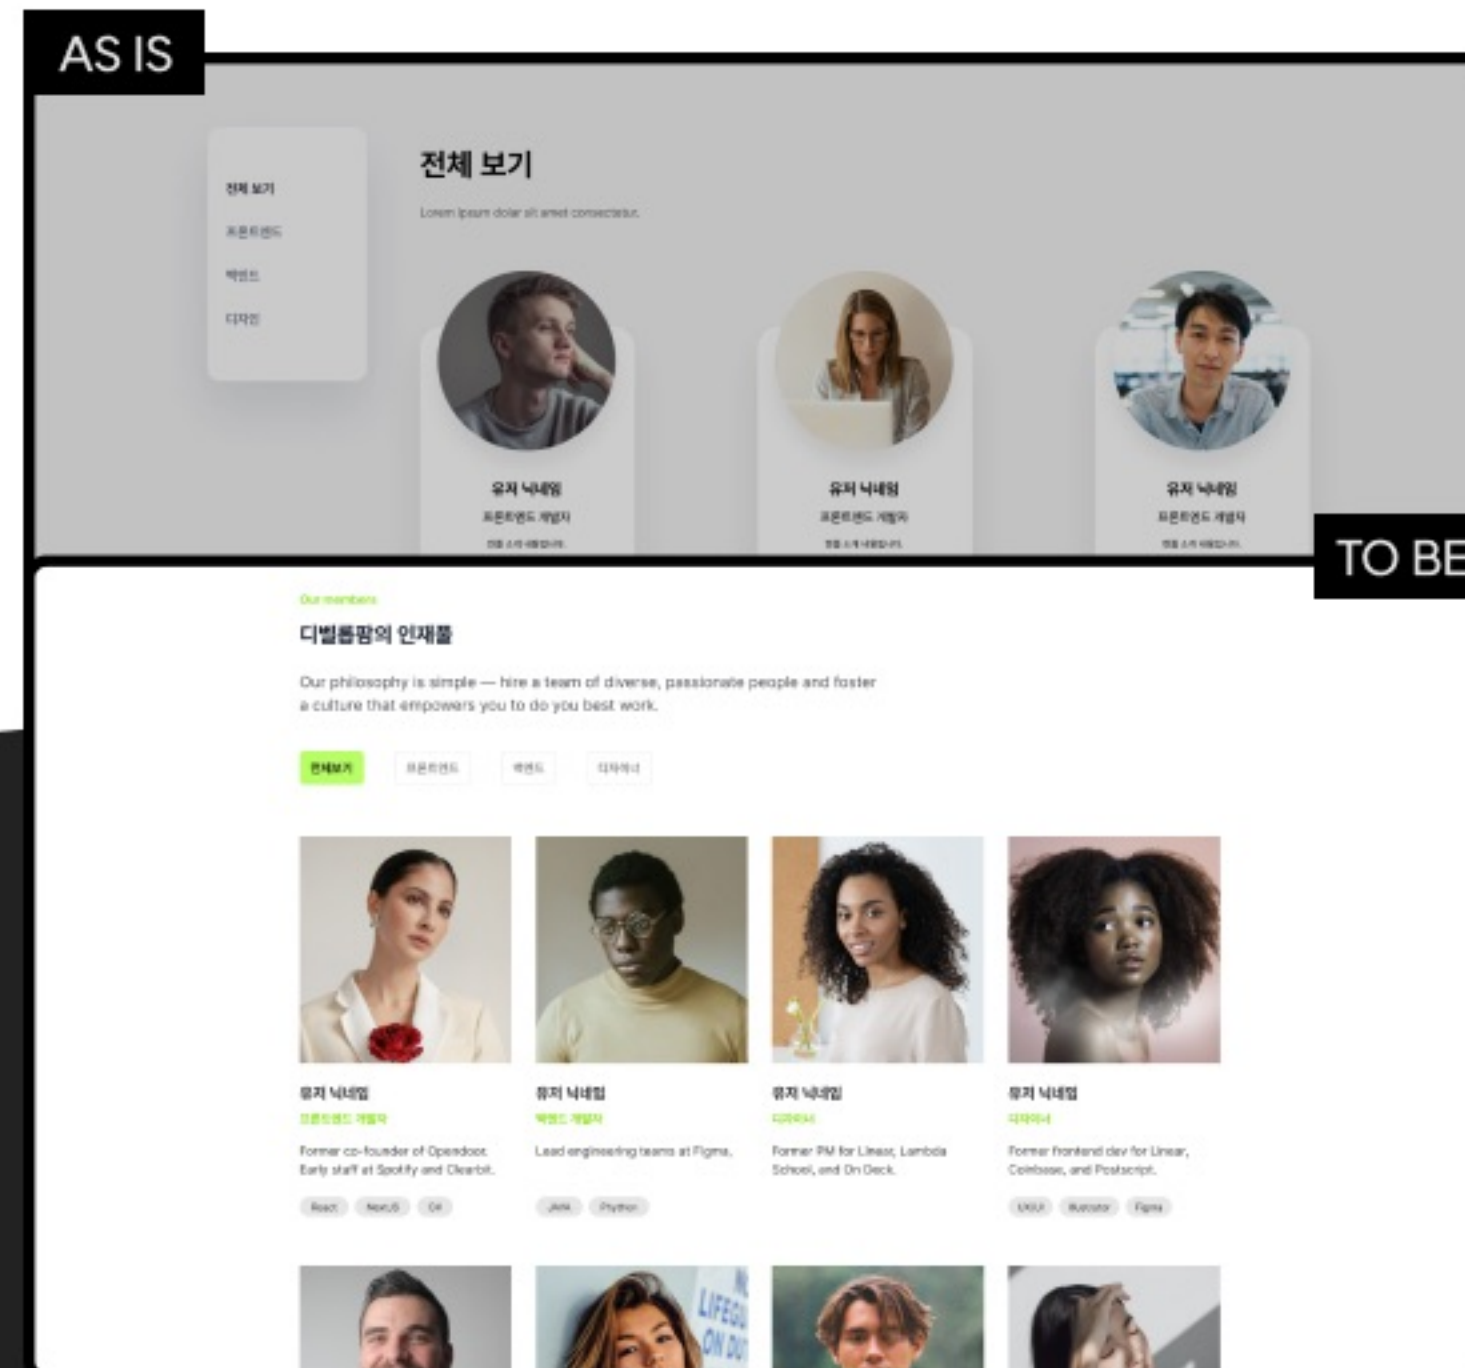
AS IS

전체 보기
프론트엔드
백엔드
디자인

전체 보기

Lorem ipsum dolor sit amet consectetur.

유저 닉네임
프론트엔드 개발자
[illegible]

유저 닉네임
프론트엔드 개발자
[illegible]

유저 닉네임
프론트엔드 개발자
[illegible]

TO BE

Our members

디벨롭팜의 인재풀

Our philosophy is simple — hire a team of diverse, passionate people and foster a culture that empowers you to do you best work.

전체보기
프론트엔드
백엔드
디자이너

유저 닉네임
프론트엔드 개발자
Former co-founder of Opendoor. Early staff at Spotify and Clearbit.
React
NextJS
C#

유저 닉네임
백엔드 개발자
Lead engineering teams at Figma.
JAVA
Python

유저 닉네임
디자이너
Former PM for Linear, Lambda School, and On Deck.

유저 닉네임
디자이너
Former frontend dev for Linear, Coinbase, and Postscript.
UX/UI
Illustrator
Figma

LIFEG
ON DU